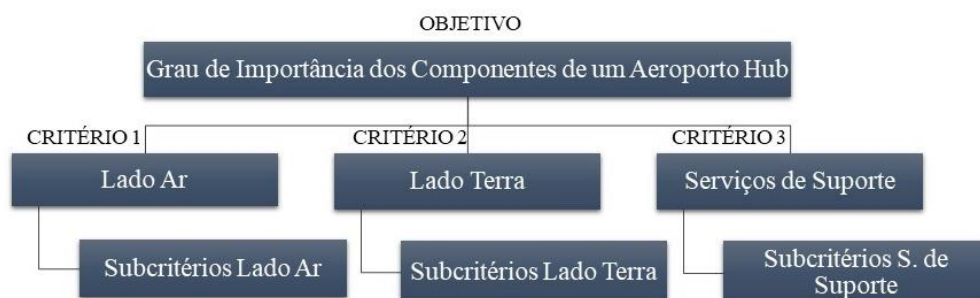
OBJETIVO

Grau de Importância dos Componentes de um Aeroporto Hub

CRITÉRIO 1

Lado Ar

Subcritérios Lado Ar

CRITÉRIO 2

Lado Terra

Subcritérios Lado Terra

CRITÉRIO 3

Serviços de Suporte

Subcritérios S. de Suporte